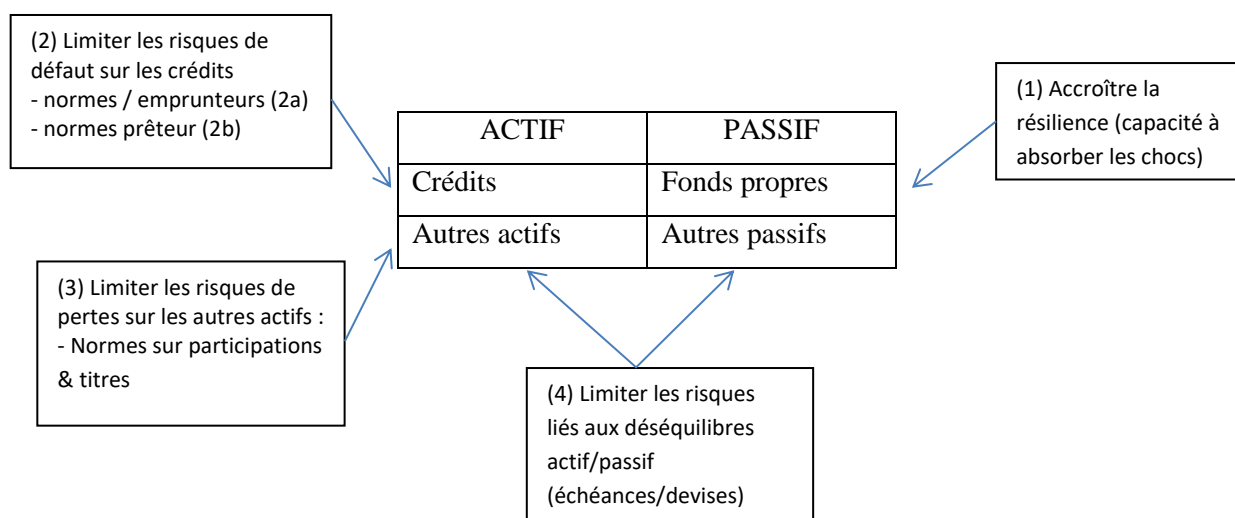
(2) Limiter les risques de défaut sur les crédits
- normes / emprunteurs (2a)
- normes prêteur (2b)

| ACTIF | PASSIF |
|---|---|
| Crédits | Fonds propres |
| Autres actifs | Autres passifs |

(1) Accroître la résilience (capacité à absorber les chocs)

(3) Limiter les risques de pertes sur les autres actifs :
- Normes sur participations & titres

(4) Limiter les risques liés aux déséquilibres actif/passif (échéances/devises)